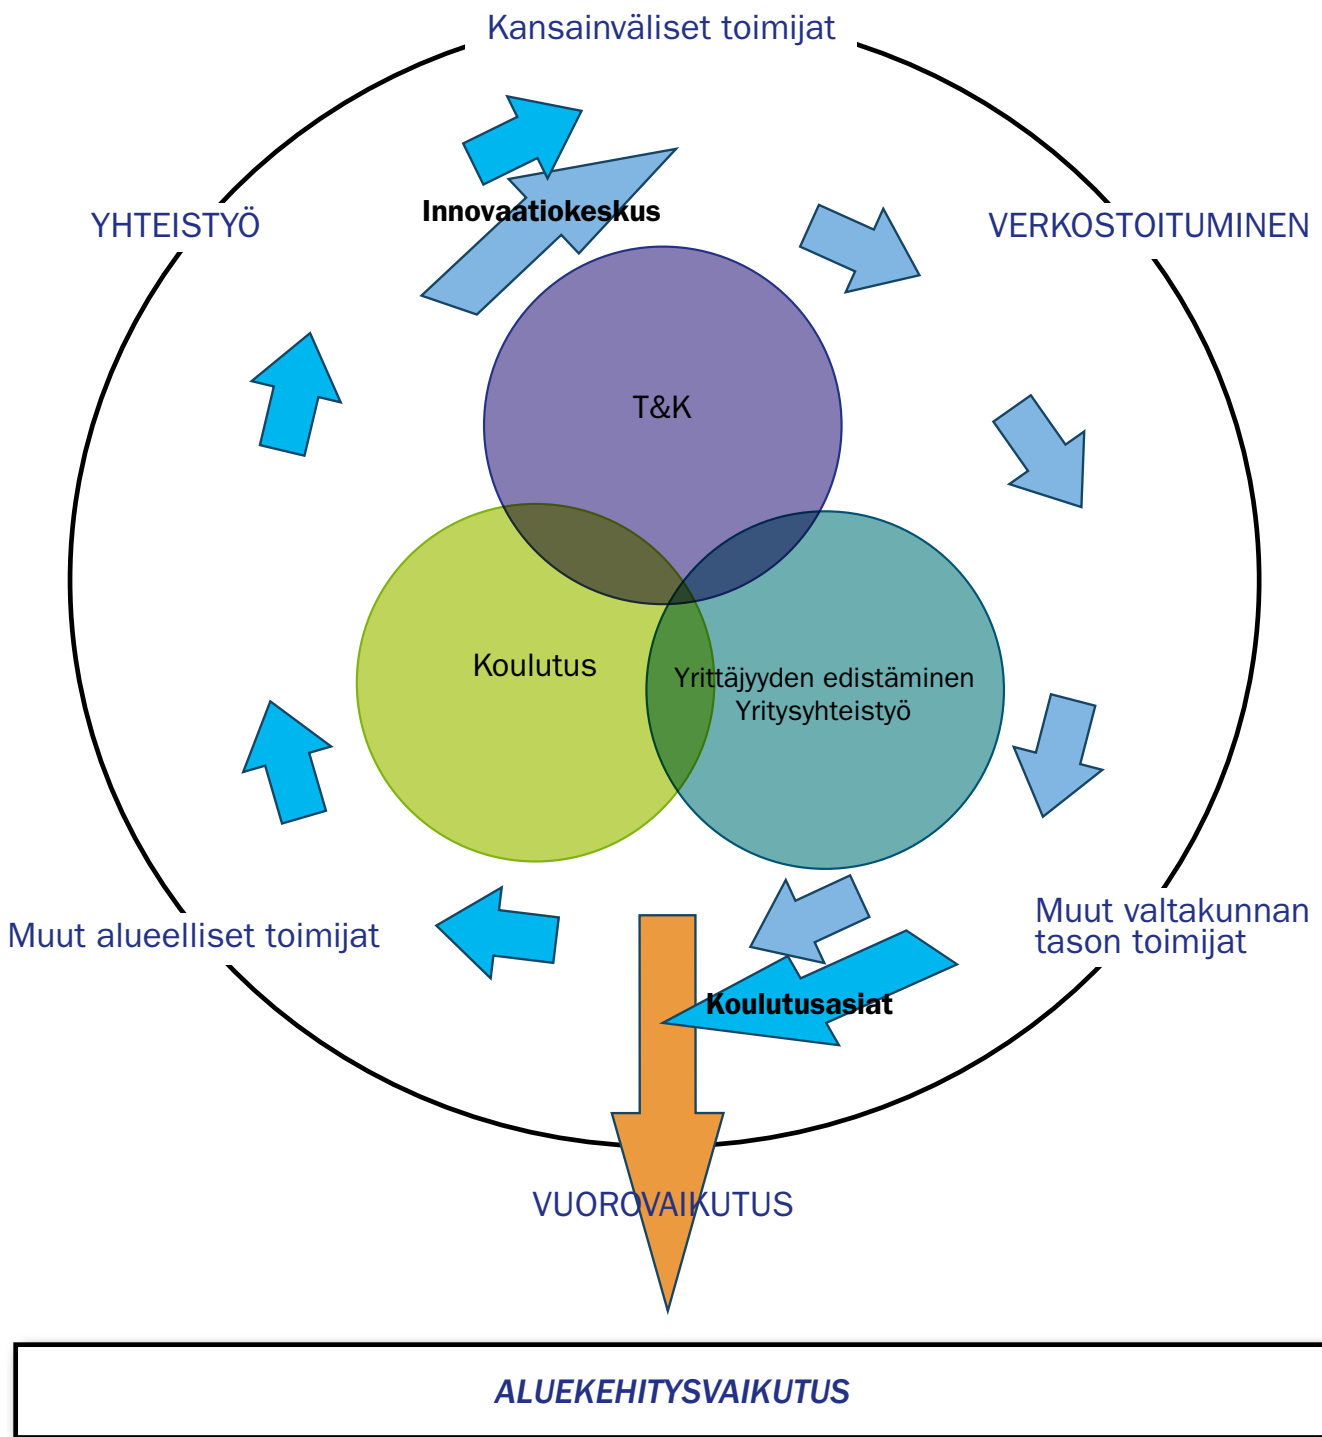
Kansainväliset toimijat

YHTEISTYÖ

Innovaatiokeskus

VERKOSTOITUMINEN

T&K

Koulutus

Yrittäjyyden edistäminen
Yritysyhteistyö

Muut alueelliset toimijat

Muut valtakunnan tason toimijat

Koulutusasiat

VUOROVAIKUTUS

ALUEKEHITYSVAIKUTUS